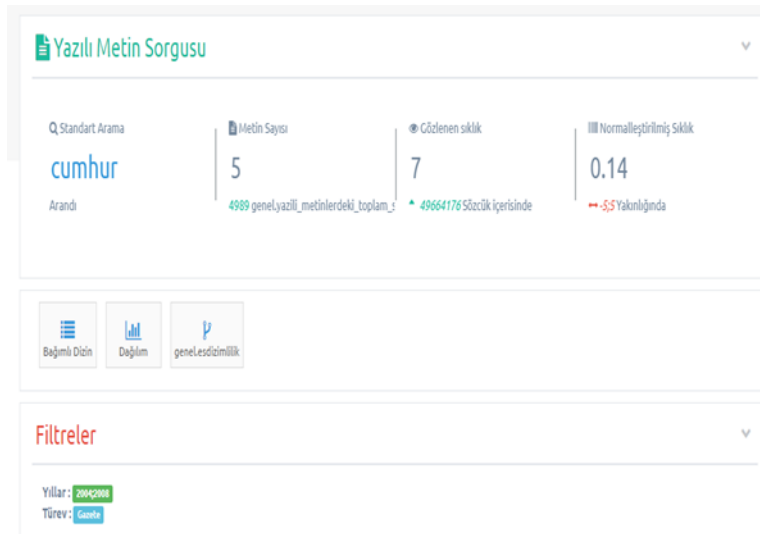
Yazılı Metin Sorgusu

Standart Arama
cumhur
Arandı

Metin Sayısı
5
4989 genel.yazili_metinlerdeki_toplam_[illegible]

Gözlenen sıklık
7
49664176 Sözcük içerisinde

Normalleştirilmiş Sıklık
0.14
-5,5 Yakınlığında

Bağımlı Dizin
Dağılım
genel.esdizimlilik

Filtreler

Yıllar : 2004¢2008
Türev : Gazete